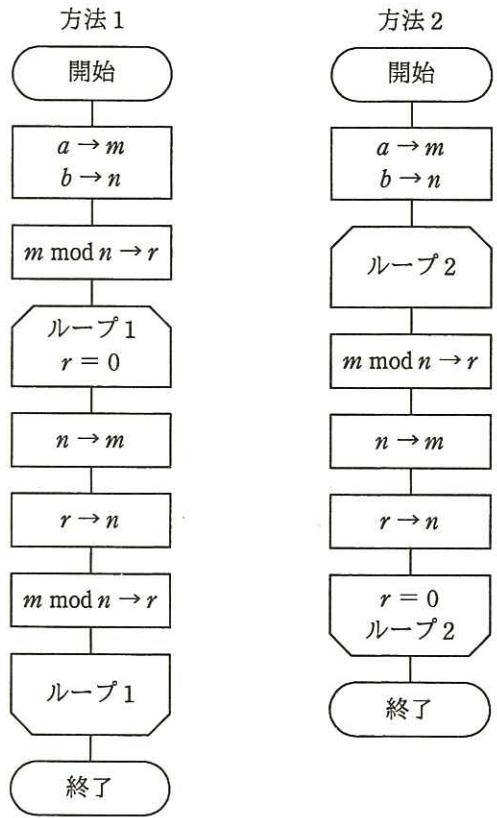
方法1

開始

$a \rightarrow m$
$b \rightarrow n$

$m \bmod n \rightarrow r$

ループ1
$r = 0$

$n \rightarrow m$

$r \rightarrow n$

$m \bmod n \rightarrow r$

ループ1

終了

方法2

開始

$a \rightarrow m$
$b \rightarrow n$

ループ2

$m \bmod n \rightarrow r$

$n \rightarrow m$

$r \rightarrow n$

$r = 0$
ループ2

終了